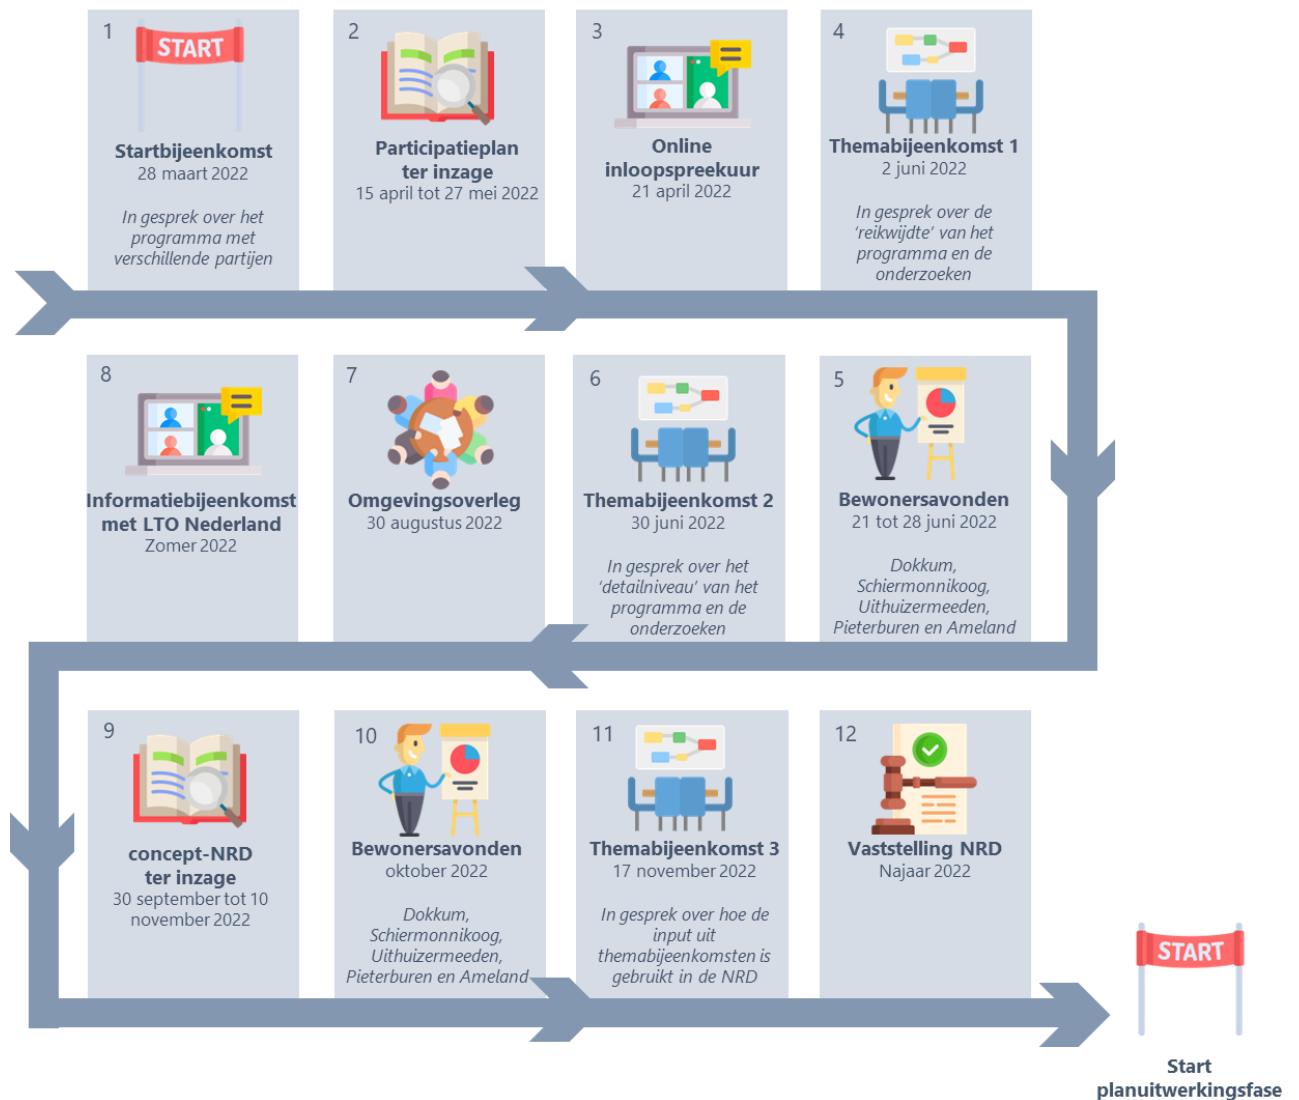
1
START
Startbijeenkomst
28 maart 2022

In gesprek over het programma met verschillende partijen

2
Participatieplan ter inzage
15 april tot 27 mei 2022

3
Online inloopspreekuur
21 april 2022

4
Themabijeenkomst 1
2 juni 2022

In gesprek over de 'reikwijdte' van het programma en de onderzoeken

8
Informatiebijeenkomst met LTO Nederland
Zomer 2022

7
Omgevingsoverleg
30 augustus 2022

6
Themabijeenkomst 2
30 juni 2022

In gesprek over het 'detailniveau' van het programma en de onderzoeken

5
Bewonersavonden
21 tot 28 juni 2022

Dokkum, Schiermonnikoog, Uithuizermeeden, Pieterburen en Ameland

9
concept-NRD ter inzage
30 september tot 10 november 2022

10
Bewonersavonden
oktober 2022

Dokkum, Schiermonnikoog, Uithuizermeeden, Pieterburen en Ameland

11
Themabijeenkomst 3
17 november 2022

In gesprek over hoe de input uit thema­bijeenkomsten is gebruikt in de NRD

12
Vaststelling NRD
Najaar 2022

START
Start planuitwerkingsfase